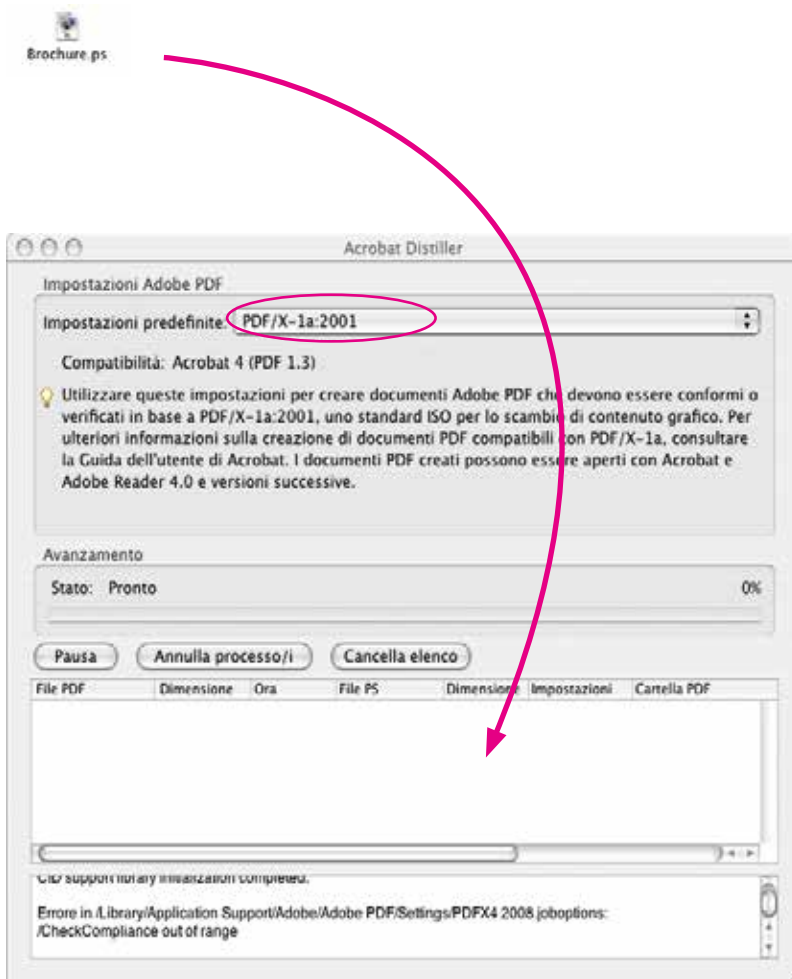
Brochure.ps

Acrobat Distiller

Impostazioni Adobe PDF

Impostazioni predefinite: PDF/X-1a:2001

Compatibilità: Acrobat 4 (PDF 1.3)

Utilizzare queste impostazioni per creare documenti Adobe PDF che devono essere conformi o verificati in base a PDF/X-1a:2001, uno standard ISO per lo scambio di contenuto grafico. Per ulteriori informazioni sulla creazione di documenti PDF compatibili con PDF/X-1a, consultare la Guida dell'utente di Acrobat. I documenti PDF creati possono essere aperti con Acrobat e Adobe Reader 4.0 e versioni successive.

Avanzamento

Stato: Pronto

0%

Pausa

Annulla processo/i

Cancella elenco

| File PDF | Dimensione | Ora | File PS | Dimensione | Impostazioni | Cartella PDF |
|---|---|---|---|---|---|---|

CID support library initialization completed.

Errore in /Library/Application Support/Adobe/Adobe PDF/Settings/PDFX4 2008.joboptions: /CheckCompliance out of range